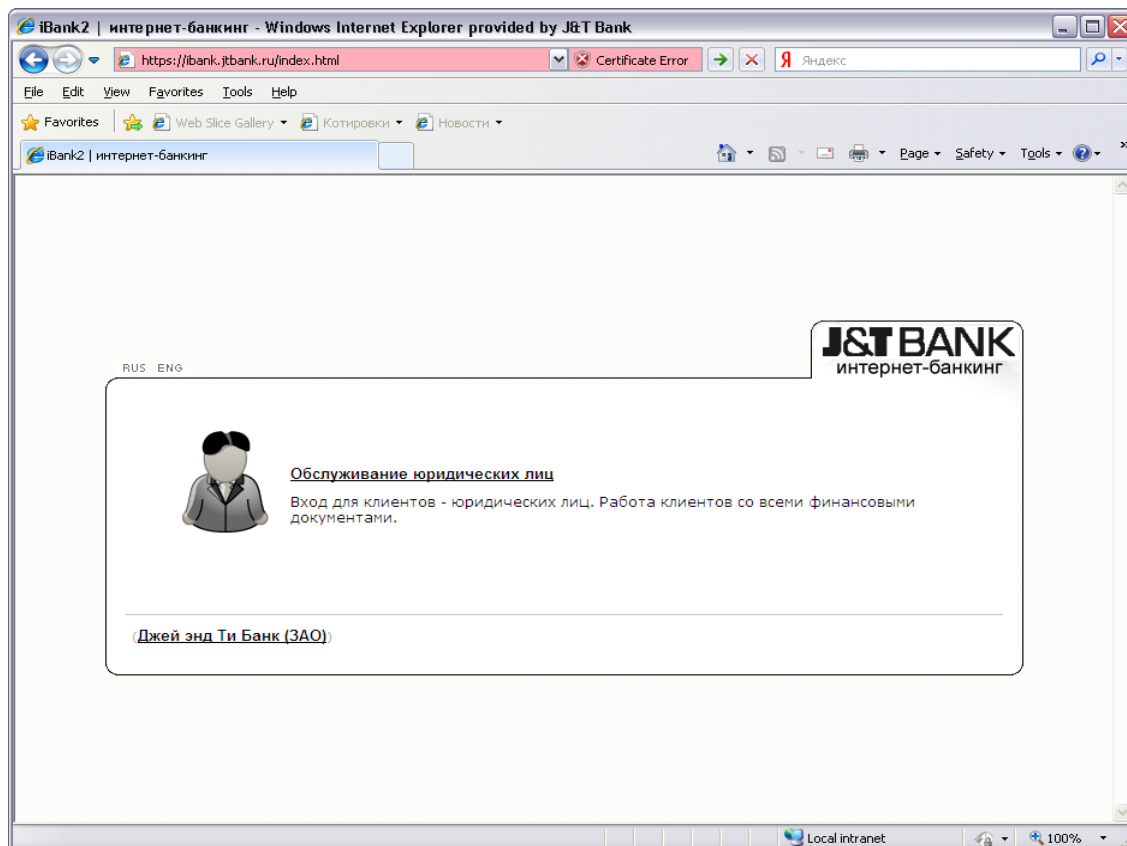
iBank2 | интернет-банкинг - Windows Internet Explorer provided by J&T Bank

https://ibank.jtbank.ru/index.html Certificate Error Яндекс

File Edit View Favorites Tools Help

Favorites Web Slice Gallery Котировки Новости

iBank2 | интернет-банкинг

Page Safety Tools

RUS ENG

J&T BANK
интернет-банкинг

Обслуживание юридических лиц

Вход для клиентов - юридических лиц. Работа клиентов со всеми финансовыми документами.

(Джей энд Ти Банк (ЗАО))

Local intranet 100%